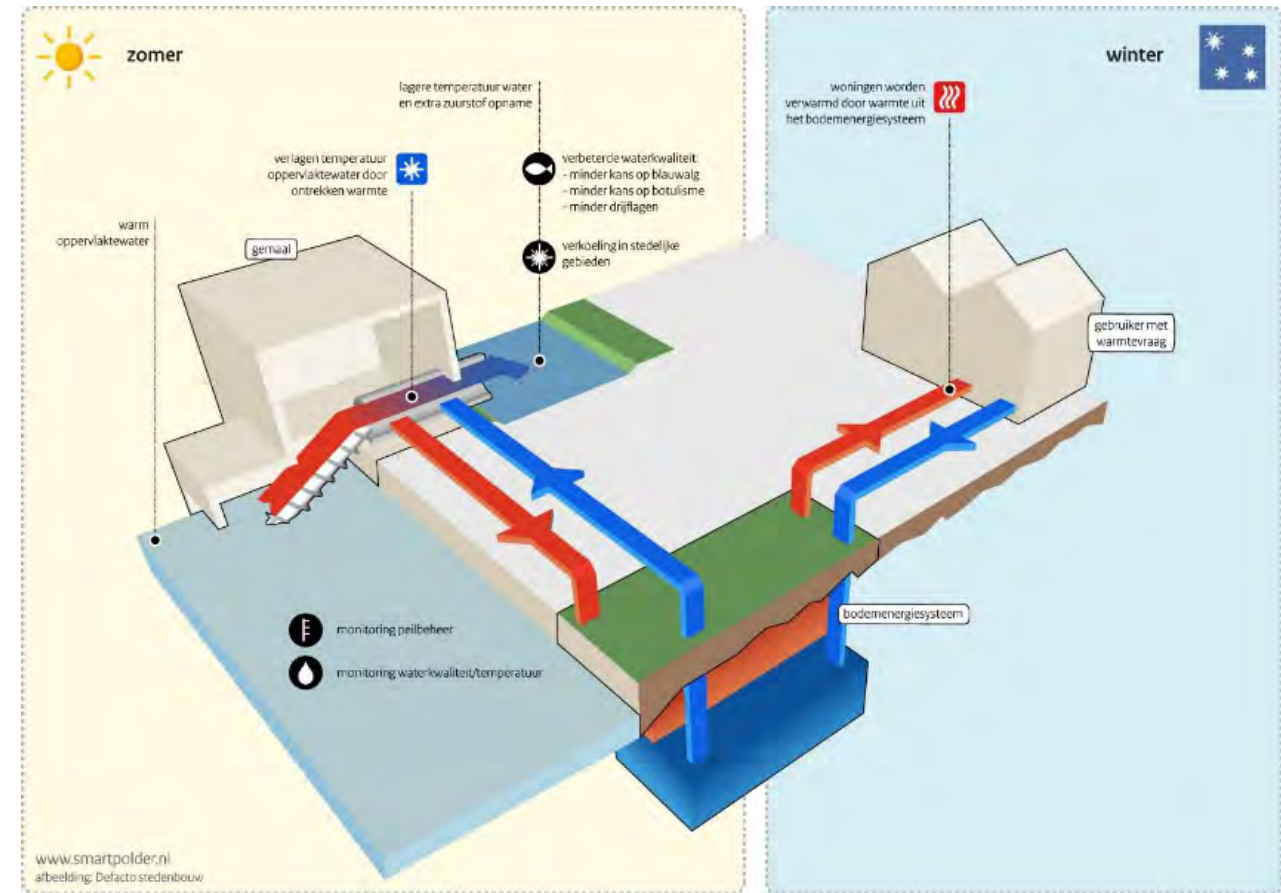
zomer

winter

lagere temperatuur water en extra zuurstof opname

woningen worden verwarmd door warmte uit het bodemenergiesysteem

verlagen temperatuur oppervlaktewater door ontrekken warmte

verbeterde waterkwaliteit:
- minder kans op blauwalg
- minder kans op botulisme
- minder drijflagen

warm oppervlaktewater

verkoeling in stedelijke gebieden

gemaal

gebruiker met warmtevraag

bodemenergiesysteem

monitoring peilbeheer

monitoring waterkwaliteit/temperatuur

www.smartpolder.nl
afbeelding: Defacto stedenbouw